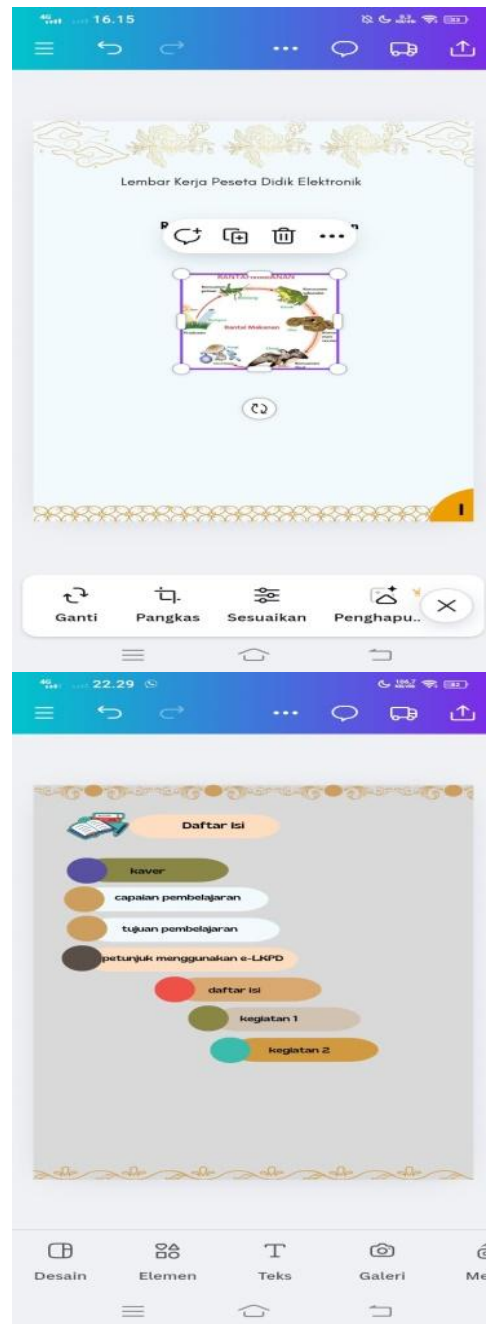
16.15

Lembar Kerja Peseta Didik Elektronik

RANTAI MAKANAN

Rantai Makanan

1

Ganti
Pangkas
Sesuaikan
Penghapu..

22.29

Daftar Isi

kaver
capaian pembelajaran
tujuan pembelajaran
petunjuk menggunakan e-LKPD
daftar isi
kegiatan 1
kegiatan 2

Desain
Elemen
Teks
Galeri
Me